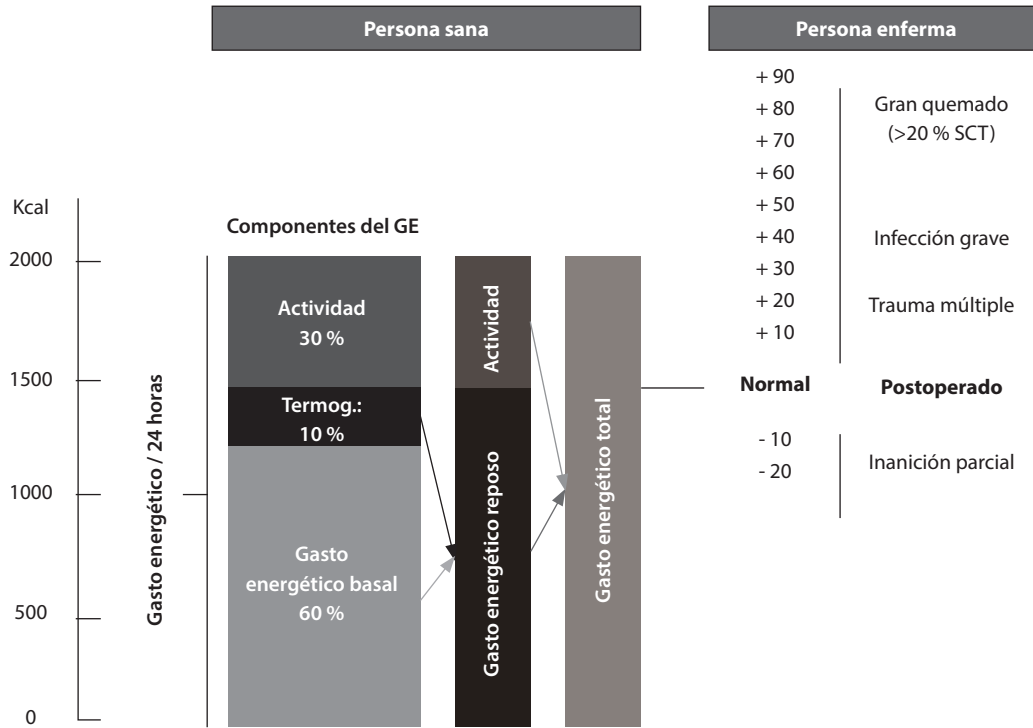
Persona sana

Persona enferma

Kcal

2000

1500

1000

500

0

Gasto energético / 24 horas

Componentes del GE

Actividad
30 %

Termog.:
10 %

Gasto energético basal
60 %

Actividad

Gasto energético reposo

Gasto energético total

+ 90
+ 80
+ 70
+ 60
+ 50
+ 40
+ 30
+ 20
+ 10

Gran quemado
(>20 % SCT)

Infección grave

Trauma múltiple

Normal

Postoperado

- 10
- 20

Inanición parcial